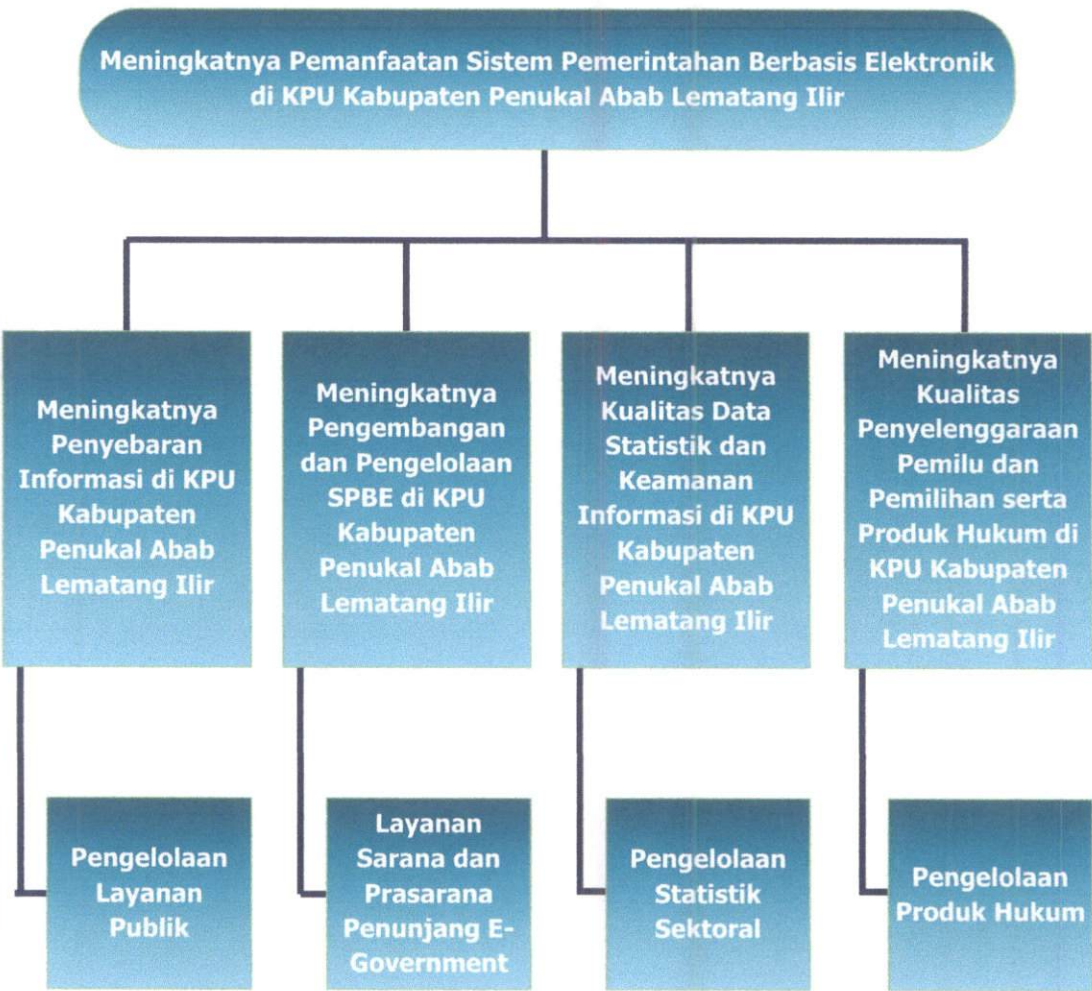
Meningkatnya Pemanfaatan Sistem Pemerintahan Berbasis Elektronik di KPU Kabupaten Penukal Abab Lematang Ilir

Meningkatnya Penyebaran Informasi di KPU Kabupaten Penukal Abab Lematang Ilir

Pengelolaan Layanan Publik

Meningkatnya Pengembangan dan Pengelolaan SPBE di KPU Kabupaten Penukal Abab Lematang Ilir

Layanan Sarana dan Prasarana Penunjang E-Government

Meningkatnya Kualitas Data Statistik dan Keamanan Informasi di KPU Kabupaten Penukal Abab Lematang Ilir

Pengelolaan Statistik Sektoral

Meningkatnya Kualitas Penyelenggaraan Pemilu dan Pemilihan serta Produk Hukum di KPU Kabupaten Penukal Abab Lematang Ilir

Pengelolaan Produk Hukum